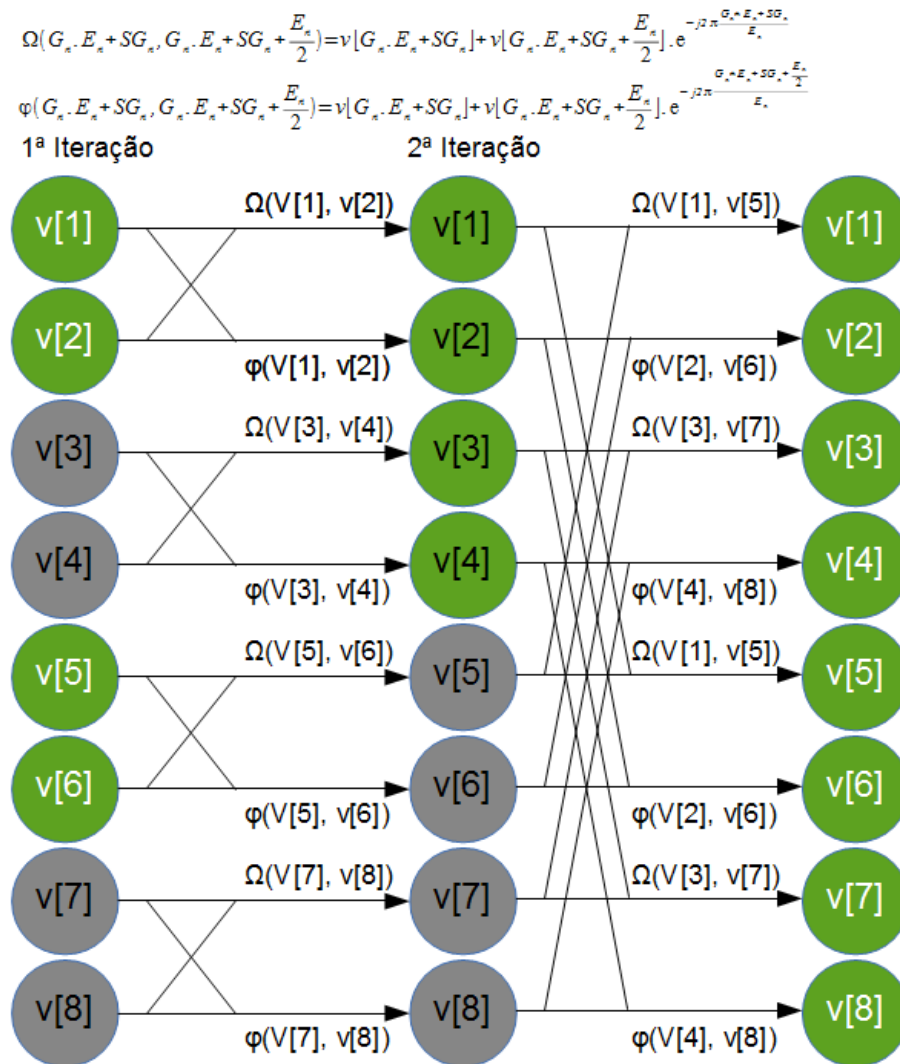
$\Omega(G_\pi . E_\pi + SG_\pi, G_\pi . E_\pi + SG_\pi + \frac{E_\pi}{2}) = v[G_\pi . E_\pi + SG_\pi] + v[G_\pi . E_\pi + SG_\pi + \frac{E_\pi}{2}] . e^{-j2\pi \frac{G_\pi * E_\pi + SG_\pi}{E_\pi}}$

$\varphi(G_\pi . E_\pi + SG_\pi, G_\pi . E_\pi + SG_\pi + \frac{E_\pi}{2}) = v[G_\pi . E_\pi + SG_\pi] + v[G_\pi . E_\pi + SG_\pi + \frac{E_\pi}{2}] . e^{-j2\pi \frac{G_\pi * E_\pi + SG_\pi + \frac{E_\pi}{2}}{E_\pi}}$

1ª Iteração

2ª Iteração

v[1]
v[2]
v[3]
v[4]
v[5]
v[6]
v[7]
v[8]

Ω(V[1], v[2])
φ(V[1], v[2])
Ω(V[3], v[4])
φ(V[3], v[4])
Ω(V[5], v[6])
φ(V[5], v[6])
Ω(V[7], v[8])
φ(V[7], v[8])

v[1]
v[2]
v[3]
v[4]
v[5]
v[6]
v[7]
v[8]

Ω(V[1], v[5])
φ(V[2], v[6])
Ω(V[3], v[7])
φ(V[4], v[8])
Ω(V[1], v[5])
φ(V[2], v[6])
Ω(V[3], v[7])
φ(V[4], v[8])

v[1]
v[2]
v[3]
v[4]
v[5]
v[6]
v[7]
v[8]